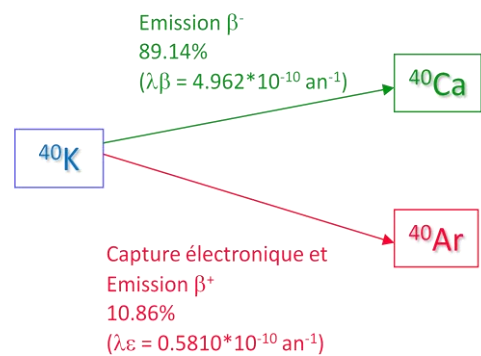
Emission $\beta^-$
89.14%
($\lambda\beta$ = 4.962*$10^{-10}$ an$^{-1}$)

$^{40}$Ca

$^{40}$K

$^{40}$Ar

Capture électronique et Emission $\beta^+$
10.86%
($\lambda\varepsilon$ = 0.5810*$10^{-10}$ an$^{-1}$)